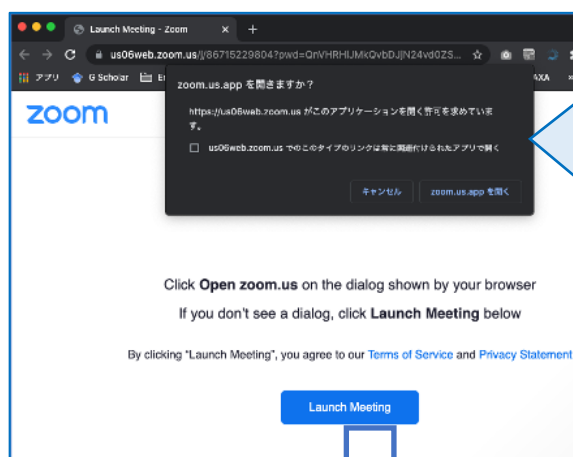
Launch Meeting - Zoom

us06web.zoom.us/j/86715229804?pwd=QnVHRHIJMkQvbDJJN24vd0ZS...

アプリ G Scholar

AXA

zoom

zoom.us.app を開きますか？

https://us06web.zoom.us がこのアプリケーションを開く許可を求めています。

us06web.zoom.us でのこのタイプのリンクは常に関連付けられたアプリで開く

キャンセル

zoom.us.app を開く

Click **Open zoom.us** on the dialog shown by your browser

If you don't see a dialog, click **Launch Meeting** below

By clicking "Launch Meeting", you agree to our Terms of Service and Privacy Statement

Launch Meeting